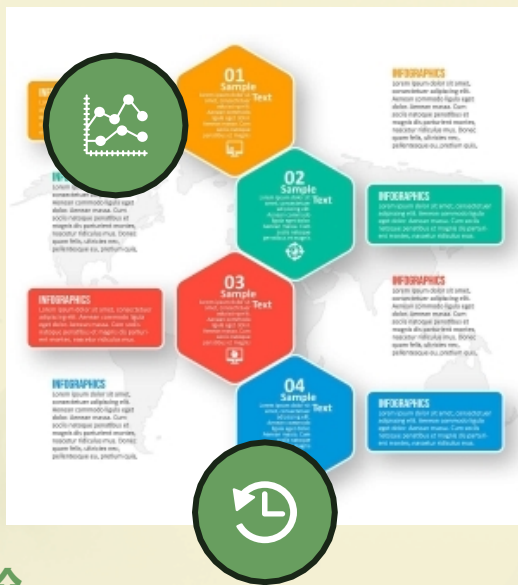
01
Sample Text

INFOGRAPHICS
Lorem ipsum dolor sit amet, consectetuer adipiscing elit. Aenean commodo ligula eget dolor. Aenean massa. Cum sociis natoque penatibus et magnis dis parturient montes, nascetur ridiculus mus. Donec quam felis, ultricies nec, pellentesque eu, pretium quis.

INFOGRAPHICS
Lorem ipsum dolor sit amet, consectetuer adipiscing elit. Aenean commodo ligula eget dolor. Aenean massa. Cum sociis natoque penatibus et magnis dis parturient montes, nascetur ridiculus mus. Donec quam felis, ultricies nec, pellentesque eu, pretium quis.

02
Sample Text

INFOGRAPHICS
Lorem ipsum dolor sit amet, consectetuer adipiscing elit. Aenean commodo ligula eget dolor. Aenean massa. Cum sociis natoque penatibus et magnis dis parturient montes, nascetur ridiculus mus.

INFOGRAPHICS
Lorem ipsum dolor sit amet, consectetuer adipiscing elit. Aenean commodo ligula eget dolor. Aenean massa. Cum sociis natoque penatibus et magnis dis parturient montes, nascetur ridiculus mus.

03
Sample Text

INFOGRAPHICS
Lorem ipsum dolor sit amet, consectetuer adipiscing elit. Aenean commodo ligula eget dolor. Aenean massa. Cum sociis natoque penatibus et magnis dis parturient montes, nascetur ridiculus mus. Donec quam felis, ultricies nec, pellentesque eu, pretium quis.

INFOGRAPHICS
Lorem ipsum dolor sit amet, consectetuer adipiscing elit. Aenean commodo ligula eget dolor. Aenean massa. Cum sociis natoque penatibus et magnis dis parturient montes, nascetur ridiculus mus. Donec quam felis, ultricies nec, pellentesque eu, pretium quis.

04
Sample Text

INFOGRAPHICS
Lorem ipsum dolor sit amet, consectetuer adipiscing elit. Aenean commodo ligula eget dolor. Aenean massa. Cum sociis natoque penatibus et magnis dis parturient montes, nascetur ridiculus mus.